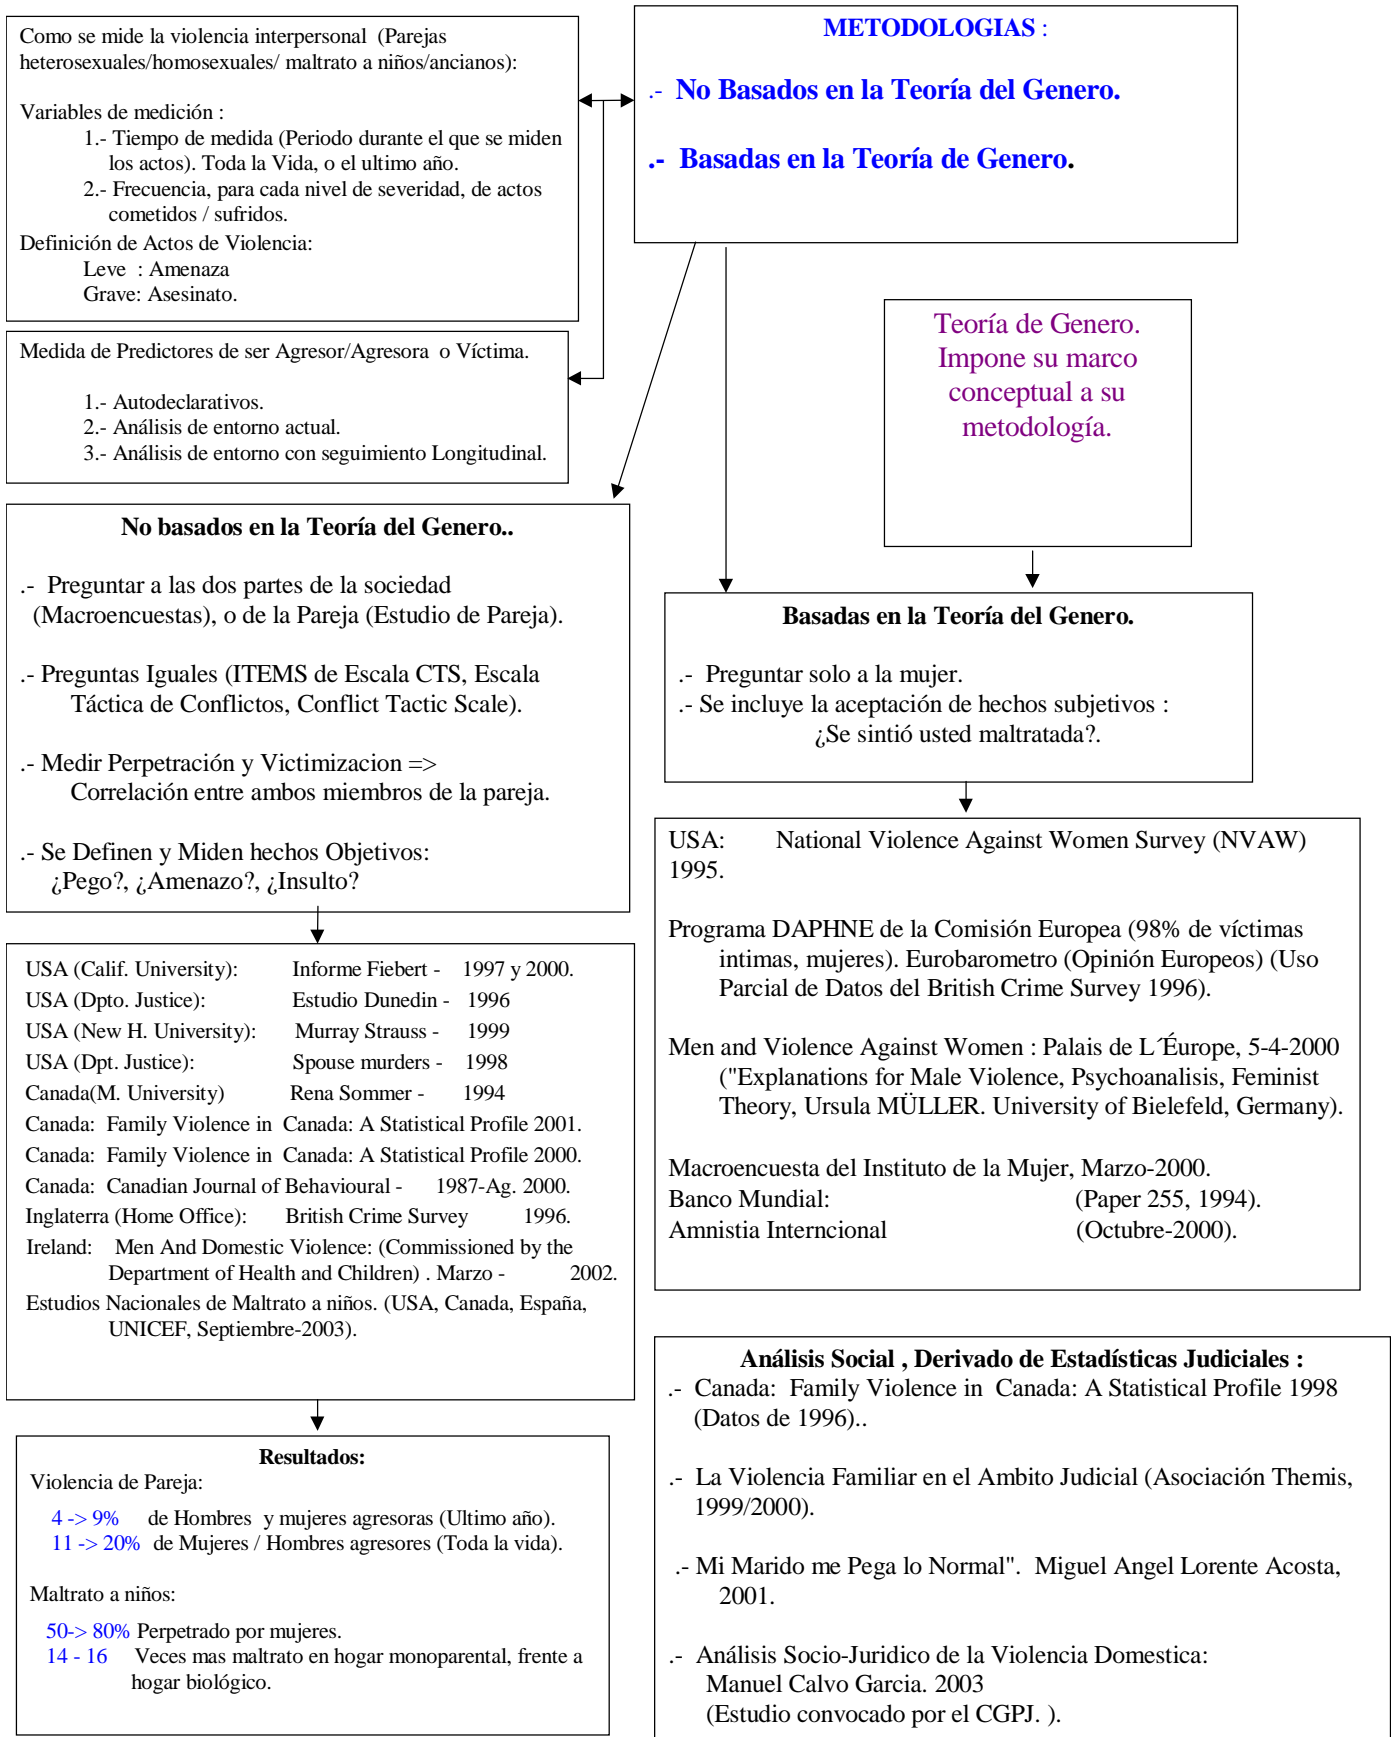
Como se mide la violencia interpersonal (Parejas heterosexuales/homosexuales/ maltrato a niños/ancianos):

Variables de medición :
1.- Tiempo de medida (Periodo durante el que se miden los actos). Toda la Vida, o el ultimo año.
2.- Frecuencia, para cada nivel de severidad, de actos cometidos / sufridos.
Definición de Actos de Violencia:
Leve : Amenaza
Grave: Asesinato.

METODOLOGIAS :

.- No Basados en la Teoría del Genero.

.- Basadas en la Teoría de Genero.

Medida de Predictores de ser Agresor/Agresora o Víctima.

1.- Autodeclarativos.
2.- Análisis de entorno actual.
3.- Análisis de entorno con seguimiento Longitudinal.

Teoría de Genero. Impone su marco conceptual a su metodología.

No basados en la Teoría del Genero..

.- Preguntar a las dos partes de la sociedad (Macroencuestas), o de la Pareja (Estudio de Pareja).

.- Preguntas Iguales (ITEMS de Escala CTS, Escala Táctica de Conflictos, Conflict Tactic Scale).

.- Medir Perpetración y Victimizacion => Correlación entre ambos miembros de la pareja.

.- Se Definen y Miden hechos Objetivos: ¿Pego?, ¿Amenazo?, ¿Insulto?

Basadas en la Teoría del Genero.

.- Preguntar solo a la mujer.
.- Se incluye la aceptación de hechos subjetivos : ¿Se sintió usted maltratada?.

USA: National Violence Against Women Survey (NVAW) 1995.

Programa DAPHNE de la Comisión Europea (98% de víctimas intimas, mujeres). Eurobarometro (Opinión Europeos) (Uso Parcial de Datos del British Crime Survey 1996).

Men and Violence Against Women : Palais de L´Éurope, 5-4-2000 ("Explanations for Male Violence, Psychoanalisis, Feminist Theory, Ursula MÜLLER. University of Bielefeld, Germany).

Macroencuesta del Instituto de la Mujer, Marzo-2000.
Banco Mundial: (Paper 255, 1994).
Amnistia Interncional (Octubre-2000).

USA (Calif. University): Informe Fiebert - 1997 y 2000.
USA (Dpto. Justice): Estudio Dunedin - 1996
USA (New H. University): Murray Strauss - 1999
USA (Dpt. Justice): Spouse murders - 1998
Canada(M. University) Rena Sommer - 1994
Canada: Family Violence in Canada: A Statistical Profile 2001.
Canada: Family Violence in Canada: A Statistical Profile 2000.
Canada: Canadian Journal of Behavioural - 1987-Ag. 2000.
Inglaterra (Home Office): British Crime Survey 1996.
Ireland: Men And Domestic Violence: (Commissioned by the Department of Health and Children) . Marzo - 2002.
Estudios Nacionales de Maltrato a niños. (USA, Canada, España, UNICEF, Septiembre-2003).

Resultados:
Violencia de Pareja:

4 -> 9% de Hombres y mujeres agresoras (Ultimo año).
11 -> 20% de Mujeres / Hombres agresores (Toda la vida).

Maltrato a niños:

50-> 80% Perpetrado por mujeres.
14 - 16 Veces mas maltrato en hogar monoparental, frente a hogar biológico.

Análisis Social , Derivado de Estadísticas Judiciales :
.- Canada: Family Violence in Canada: A Statistical Profile 1998 (Datos de 1996)..

.- La Violencia Familiar en el Ambito Judicial (Asociación Themis, 1999/2000).

.- Mi Marido me Pega lo Normal". Miguel Angel Lorente Acosta, 2001.

.- Análisis Socio-Juridico de la Violencia Domestica: Manuel Calvo Garcia. 2003
(Estudio convocado por el CGPJ. ).